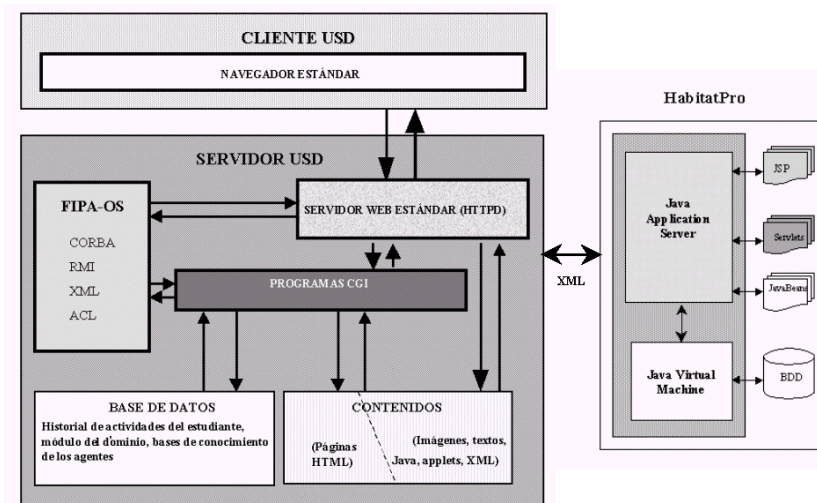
CLIENTE USD

NAVEGADOR ESTÁNDAR

SERVIDOR USD

FIPA-OS

CORBA

RMI

XML

ACL

SERVIDOR WEB ESTÁNDAR (HTTPD)

PROGRAMAS CGI

BASE DE DATOS

Historial de actividades del estudiante, módulo del dominio, bases de conocimiento de los agentes

CONTENIDOS

(Páginas HTML)

(Imágenes, textos, Java, applets, XML)

XML

HabitatPro

Java Application Server

JSP

Servlets

JavaBeans

Java Virtual Machine

BDD